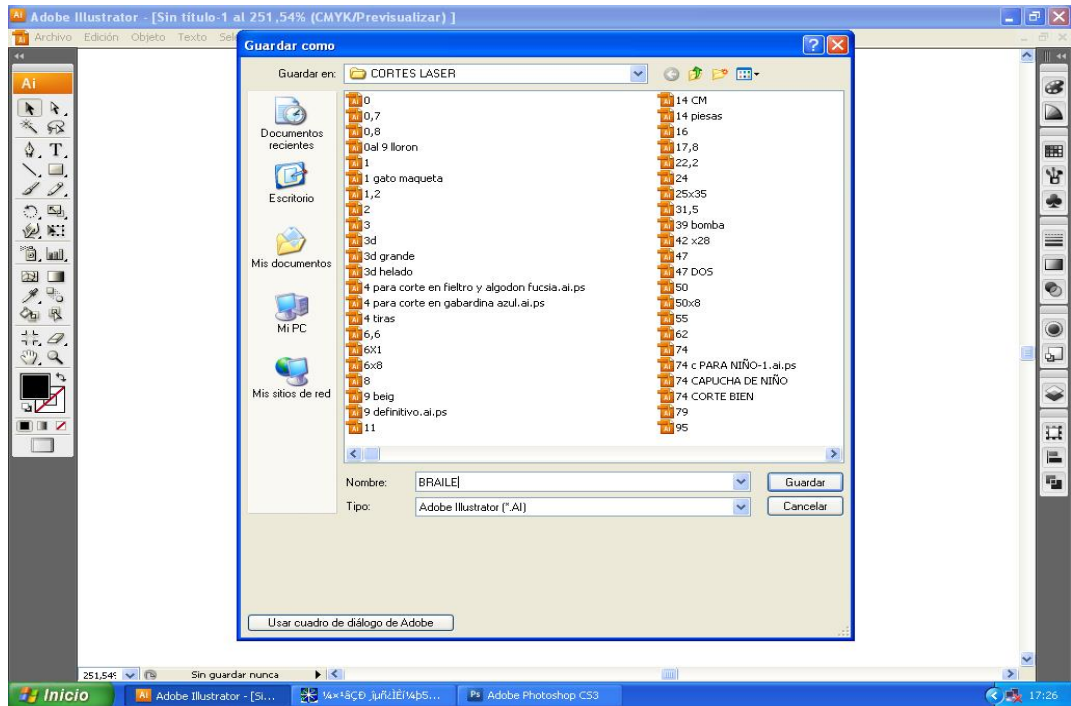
Adobe Illustrator - [Sin título-1 al 251,54% (CMYK/Previsualizar) ]

Archivo Edición Objeto Texto Sel

Guardar como

Guardar en: CORTES LASER

Documentos recientes

Escritorio

Mis documentos

Mi PC

Mis sitios de red

0
0,7
0,8
0al 9 lloron
1
1 gato maqueta
1,2
2
3
3d
3d grande
3d helado
4 para corte en fieltro y algodon fucsia.ai.ps
4 para corte en gabardina azul.ai.ps
4 tiras
6,6
6X1
6x8
8
9 beig
9 definitivo.ai.ps
11

14 CM
14 piesas
16
17,8
22,2
24
25x35
31,5
39 bomba
42 x28
47
47 DOS
50
50x8
55
62
74
74 c PARA NIÑO-1.ai.ps
74 CAPUCHA DE NIÑO
74 CORTE BIEN
79
95

Nombre: BRAILE

Guardar

Tipo: Adobe Illustrator (*.AI)

Cancelar

Usar cuadro de diálogo de Adobe

251,54 Sin guardar nunca

Inicio Adobe Illustrator - [Si... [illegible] Adobe Photoshop CS3 17:26